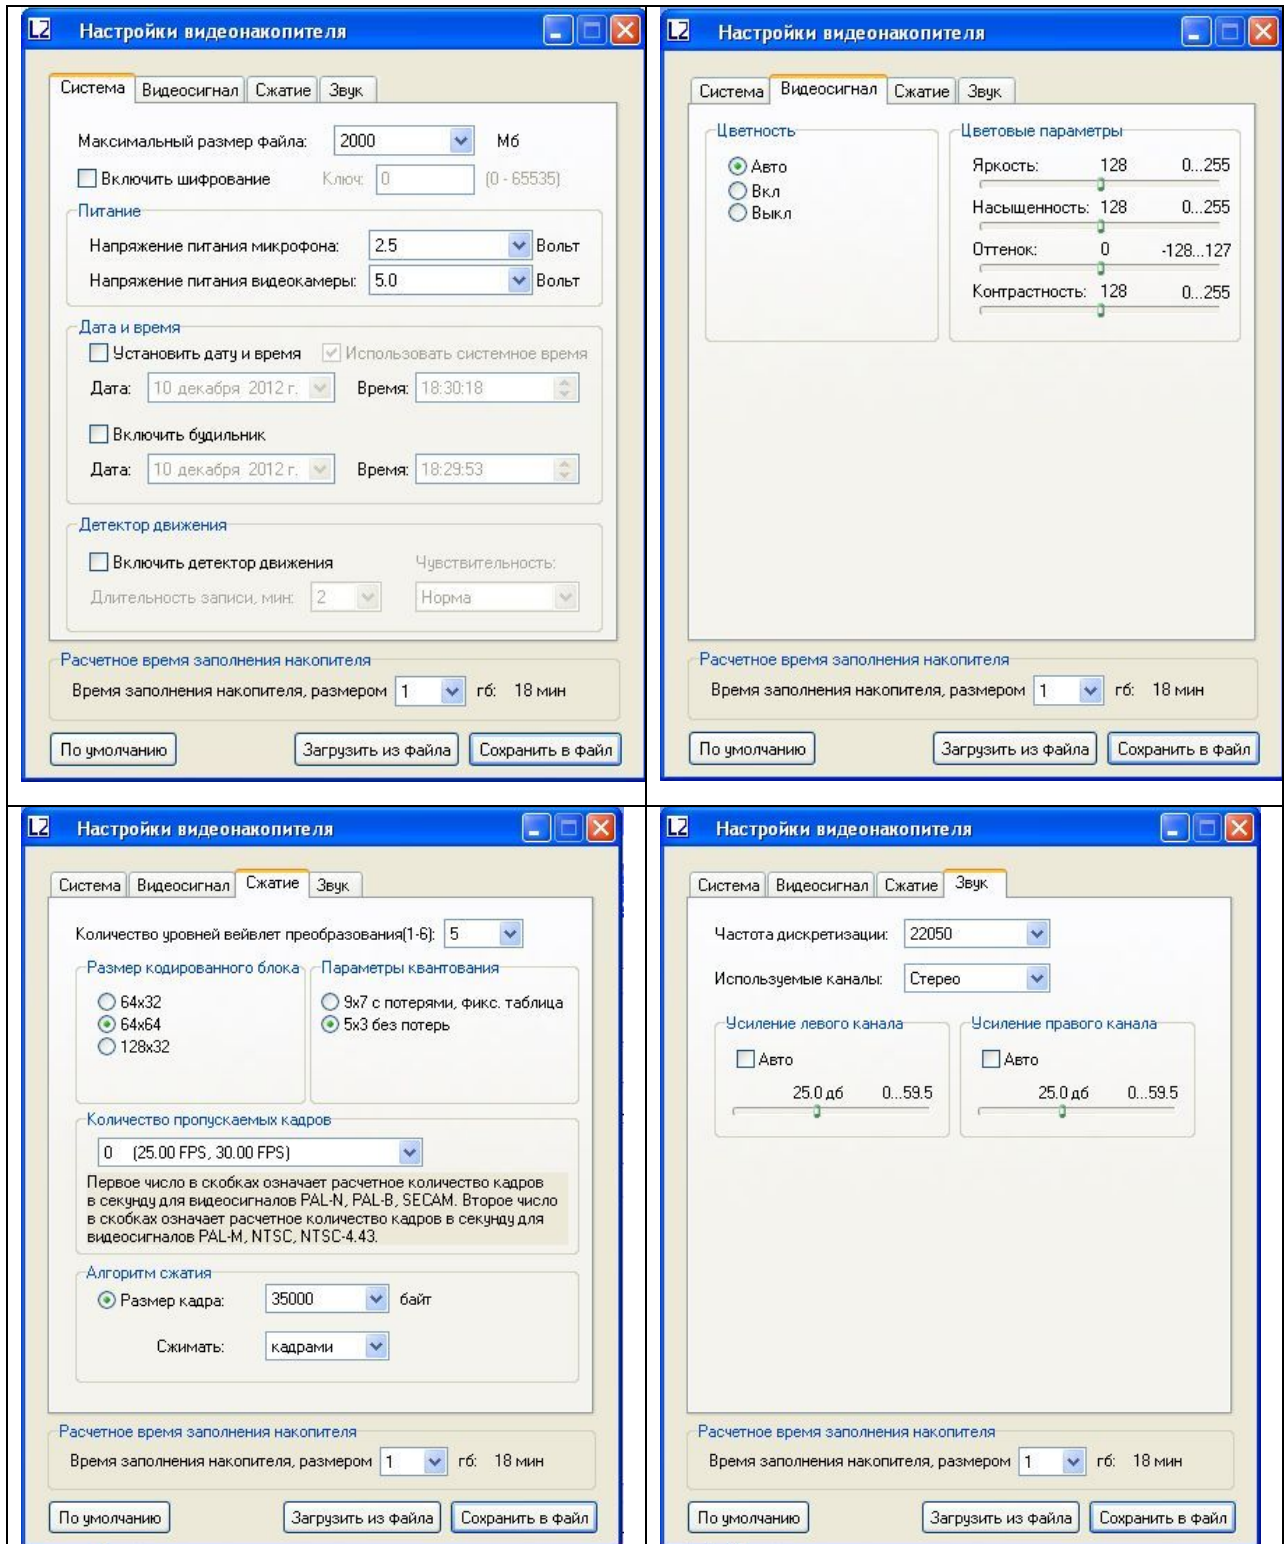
Настройки видеонакопителя

Система | Видеосигнал | Сжатие | Звук

Максимальный размер файла: 2000 Мб

Включить шифрование Ключ: 0 (0 - 65535)

Питание

Напряжение питания микрофона: 2.5 Вольт

Напряжение питания видеокамеры: 5.0 Вольт

Дата и время

Установить дату и время Использовать системное время

Дата: 10 декабря 2012 г. Время: 18:30:18

Включить будильник

Дата: 10 декабря 2012 г. Время: 18:29:53

Детектор движения

Включить детектор движения Чувствительность:

Длительность записи, мин: 2 Норма

Расчетное время заполнения накопителя

Время заполнения накопителя, размером 1 гб: 18 мин

По умолчанию Загрузить из файла Сохранить в файл

Настройки видеонакопителя

Система | Видеосигнал | Сжатие | Звук

Цветность

Авто
Вкл
Выкл

Цветовые параметры

Яркость: 128 0...255

Насыщенность: 128 0...255

Оттенок: 0 -128...127

Контрастность: 128 0...255

Расчетное время заполнения накопителя

Время заполнения накопителя, размером 1 гб: 18 мин

По умолчанию Загрузить из файла Сохранить в файл

Настройки видеонакопителя

Система | Видеосигнал | Сжатие | Звук

Количество уровней вейвлет преобразования(1-6): 5

Размер кодированного блока

64x32
64x64
128x32

Параметры квантования

9x7 с потерями, фикс. таблица
5x3 без потерь

Количество пропускаемых кадров

0 (25.00 FPS, 30.00 FPS)

Первое число в скобках означает расчетное количество кадров в секунду для видеосигналов PAL-N, PAL-B, SECAM. Второе число в скобках означает расчетное количество кадров в секунду для видеосигналов PAL-M, NTSC, NTSC-4.43.

Алгоритм сжатия

Размер кадра: 35000 байт

Сжимать: кадрами

Расчетное время заполнения накопителя

Время заполнения накопителя, размером 1 гб: 18 мин

По умолчанию Загрузить из файла Сохранить в файл

Настройки видеонакопителя

Система | Видеосигнал | Сжатие | Звук

Частота дискретизации: 22050

Используемые каналы: Стерео

Усиление левого канала

Авто

25.0 дб 0...59.5

Усиление правого канала

Авто

25.0 дб 0...59.5

Расчетное время заполнения накопителя

Время заполнения накопителя, размером 1 гб: 18 мин

По умолчанию Загрузить из файла Сохранить в файл